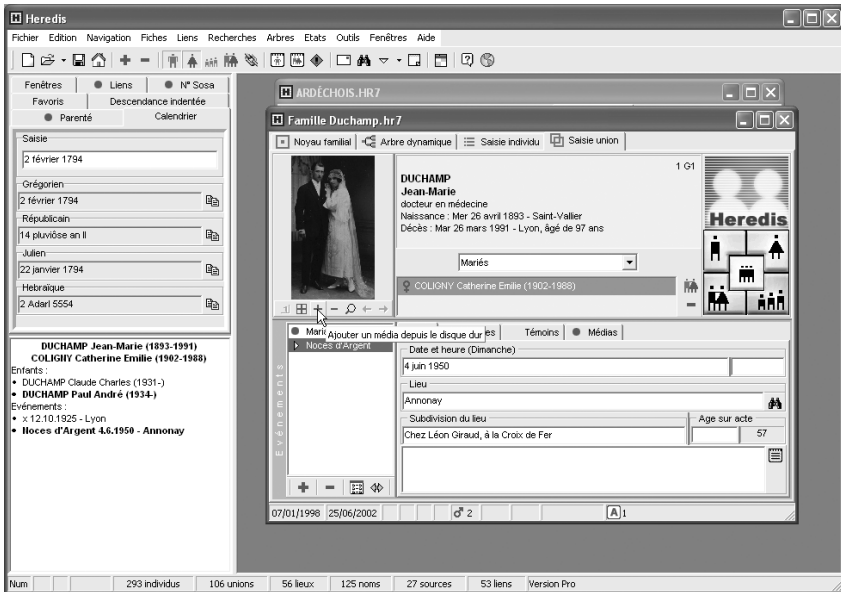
Heredis

Fichier Edition Navigation Fiches Liens Recherches Arbres Etats Outils Fenêtres Aide

Fenêtres | Liens | N° Sosa
Favoris | Descendance indentée
Parenté | Calendrier

Saisie
2 février 1794
Grégorien
2 février 1794
Républicain
14 pluviôse an II
Julien
22 janvier 1794
Hebraïque
2 Adar1 5554

DUCHAMP Jean-Marie (1893-1991)
COLIGNY Catherine Emilie (1902-1988)
Enfants :
• DUCHAMP Claude Charles (1931-)
• DUCHAMP Paul André (1934-)
Evénements :
• x 12.10.1925 - Lyon
• Noces d'Argent 4.6.1950 - Annonay

ARDÉCHOIS.HR7

Famille Duchamp.hr7

Noyau familial | Arbre dynamique | Saisie individu | Saisie union

1 G1
DUCHAMP
Jean-Marie
docteur en médecine
Naissance : Mer 26 avril 1893 - Saint-Vallier
Décès : Mer 26 mars 1991 - Lyon, âgé de 97 ans

Heredis

Mariés

COLIGNY Catherine Emilie (1902-1988)

Ajouter un média depuis le disque dur

Mari
Noces d'Argent

Evénements

Témoins | Médias

Date et heure (Dimanche)
4 juin 1950
Lieu
Annonay
Subdivision du lieu
Chez Léon Giraud, à la Croix de Fer
Age sur acte
57

07/01/1998 25/06/2002 | 2 | 1

Num | 293 individus | 106 unions | 56 lieux | 125 noms | 27 sources | 53 liens | Version Pro